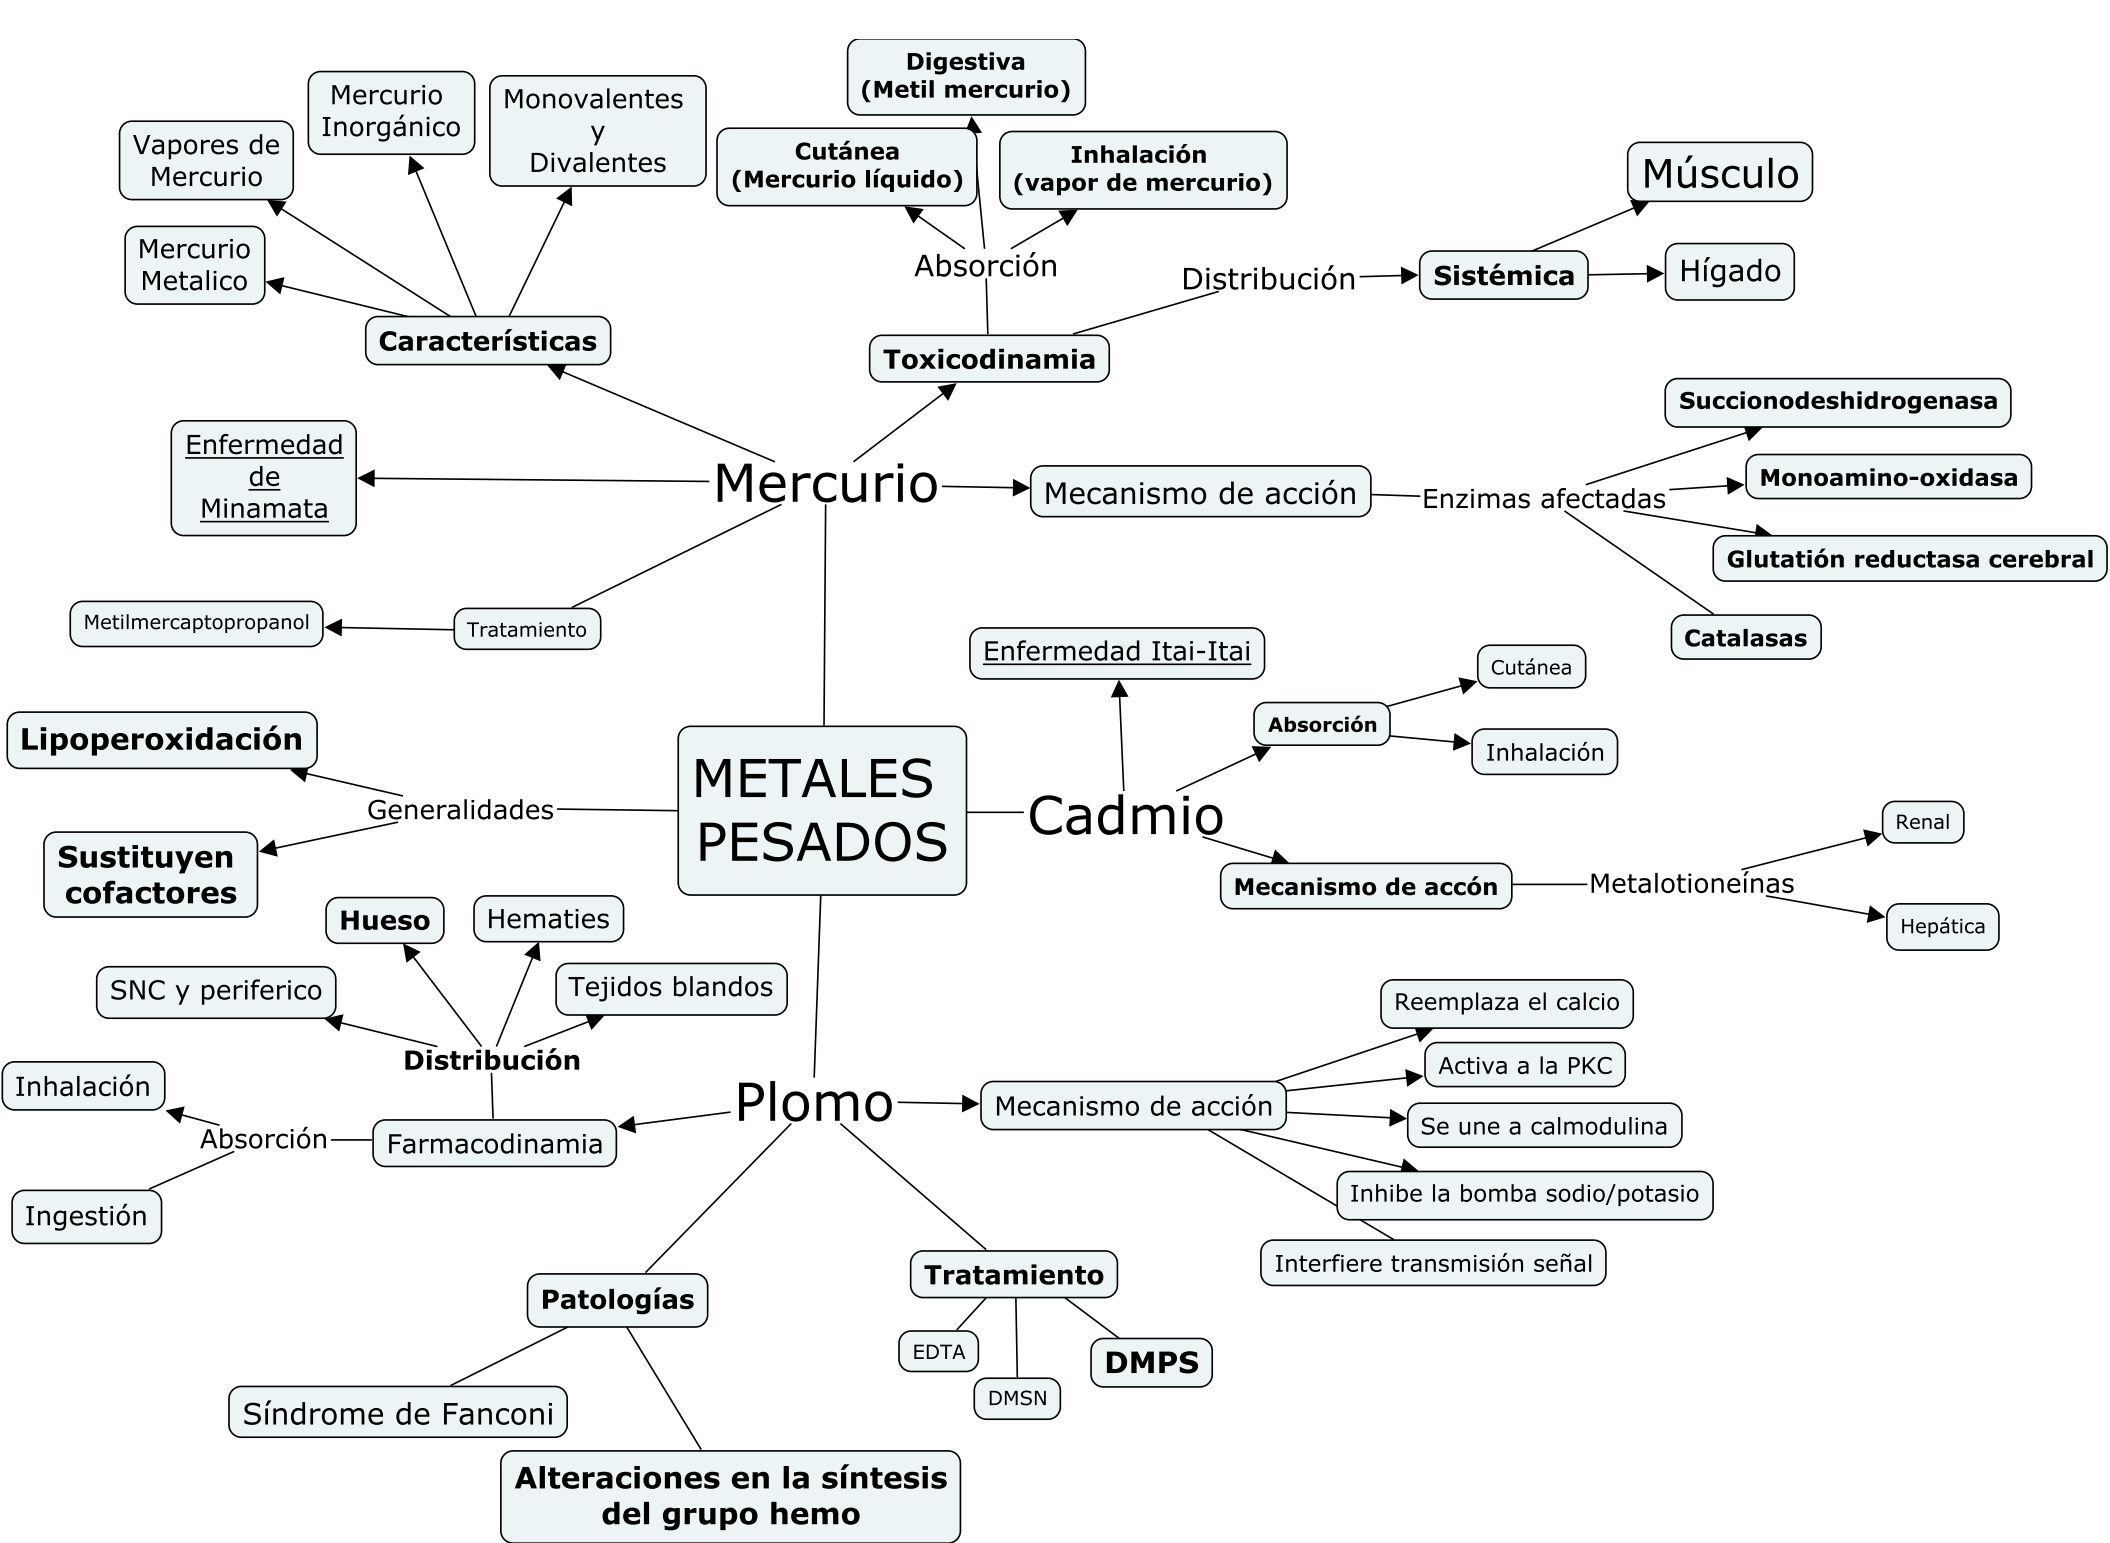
METALES PESADOS

Mercurio

Características
Vapores de Mercurio
Mercurio Inorgánico
Monovalentes y Divalentes
Mercurio Metalico

Toxicodinamia
Absorción
Digestiva (Metil mercurio)
Cutánea (Mercurio líquido)
Inhalación (vapor de mercurio)
Distribución
Sistémica
Músculo
Hígado

Enfermedad de Minamata

Mecanismo de acción
Enzimas afectadas
Succionodeshidrogenasa
Monoamino-oxidasa
Glutatión reductasa cerebral
Catalasas

Tratamiento
Metilmercaptopropanol

Generalidades
Lipoperoxidación
Sustituyen cofactores

Cadmio
Enfermedad Itai-Itai
Absorción
Cutánea
Inhalación
Mecanismo de accón
Metalotioneínas
Renal
Hepática

Plomo
Farmacodinamia
Distribución
Hueso
Hematies
SNC y periferico
Tejidos blandos
Absorción
Inhalación
Ingestión

Mecanismo de acción
Reemplaza el calcio
Activa a la PKC
Se une a calmodulina
Inhibe la bomba sodio/potasio
Interfiere transmisión señal

Tratamiento
EDTA
DMSN
DMPS

Patologías
Síndrome de Fanconi
Alteraciones en la síntesis del grupo hemo